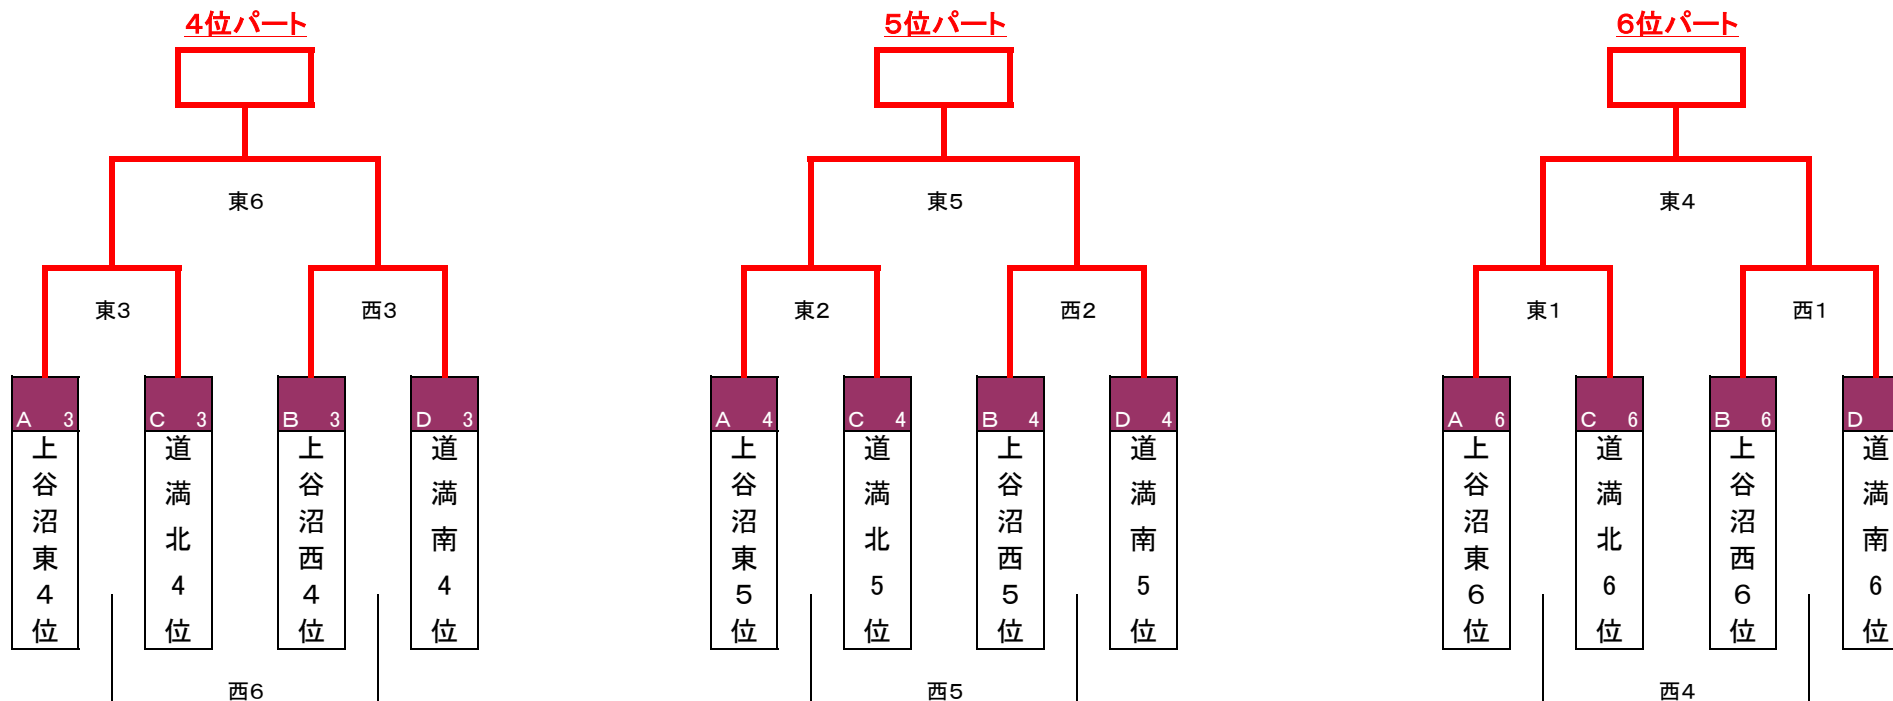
4位パート

東6

東3

西3

A 3
上谷沼東4位

C 3
道満北4位

B 3
上谷沼西4位

D 3
道満南4位

西6

5位パート

東5

東2

西2

A 4
上谷沼東5位

C 4
道満北5位

B 4
上谷沼西5位

D 4
道満南5位

西5

6位パート

東4

東1

西1

A 6
上谷沼東6位

C 6
道満北6位

B 6
上谷沼西6位

D
道満南6位

西4